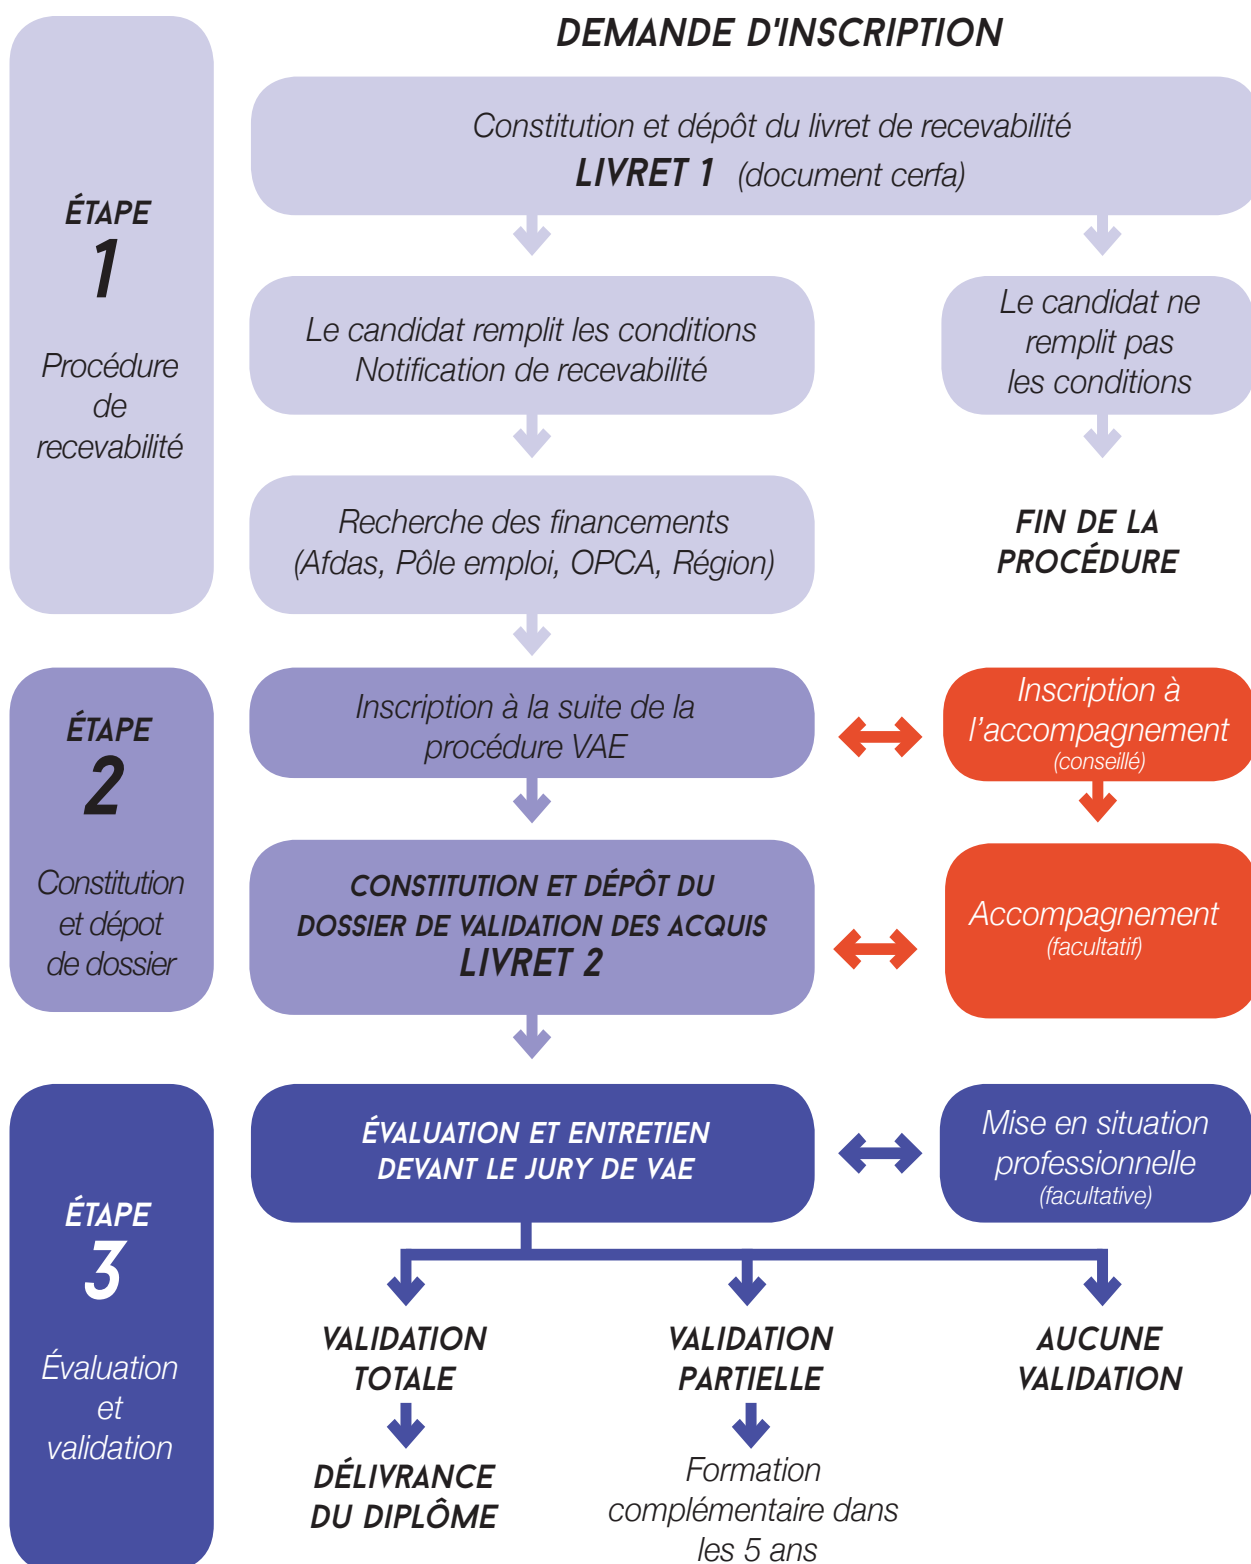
DEMANDE D'INSCRIPTION

ÉTAPE 1

Procédure de recevabilité

Constitution et dépôt du livret de recevabilité
LIVRET 1 (document cerfa)

Le candidat remplit les conditions
Notification de recevabilité

Le candidat ne remplit pas les conditions

Recherche des financements (Afdas, Pôle emploi, OPCA, Région)

FIN DE LA PROCÉDURE

ÉTAPE 2

Constitution et dépot de dossier

Inscription à la suite de la procédure VAE

Inscription à l'accompagnement (conseillé)

CONSTITUTION ET DÉPÔT DU DOSSIER DE VALIDATION DES ACQUIS
LIVRET 2

Accompagnement (facultatif)

ÉTAPE 3

Évaluation et validation

ÉVALUATION ET ENTRETIEN DEVANT LE JURY DE VAE

Mise en situation professionnelle (facultative)

VALIDATION TOTALE

DÉLIVRANCE DU DIPLÔME

VALIDATION PARTIELLE

Formation complémentaire dans les 5 ans

AUCUNE VALIDATION